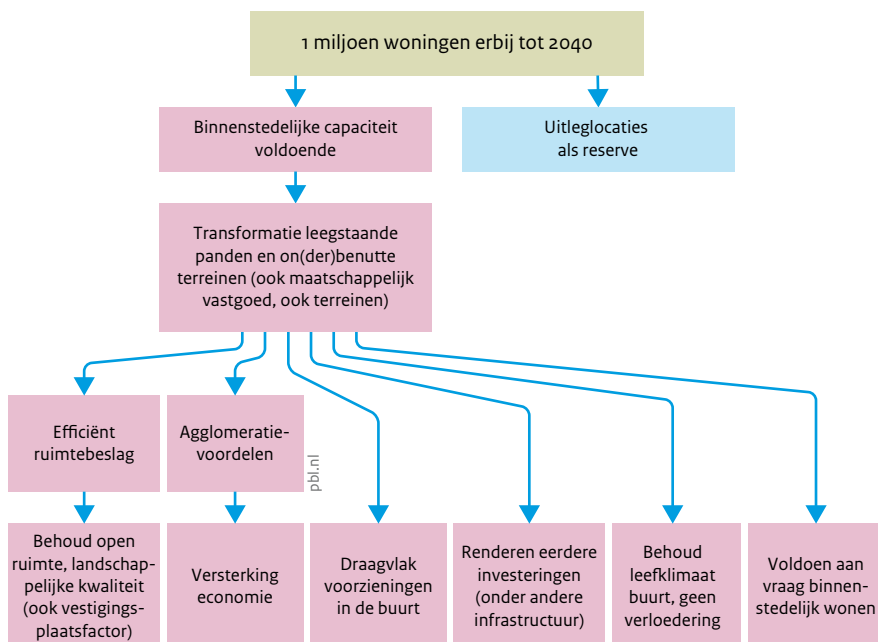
1 miljoen woningen erbij tot 2040

Binnenstedelijke capaciteit voldoende

Uitleglocaties als reserve

Transformatie leegstaande panden en on(der)benutte terreinen (ook maatschappelijk vastgoed, ook terreinen)

Efficiënt ruimtebeslag

Agglomeratievoordelen

pbl.nl

Behoud open ruimte, landschappelijke kwaliteit (ook vestigingsplaatsfactor)

Versterking economie

Draagvlak voorzieningen in de buurt

Renderen eerdere investeringen (onder andere infrastructuur)

Behoud leefklimaat buurt, geen verloedering

Voldoen aan vraag binnenstedelijk wonen